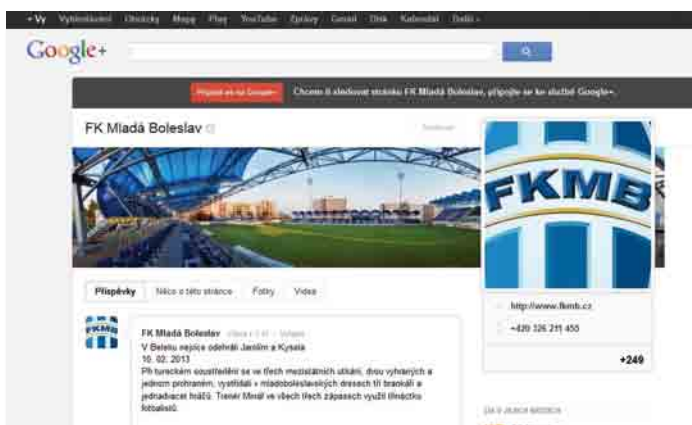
+Vy Vyhledávání Obrázky Mapy Play YouTube Zprávy Gmail Disk Kalendář Další -

Google+

Připojit se ke Google+ Chcete-li sledovat stránku FK Mladá Boleslav, připojte se ke službě Google+.

FK Mladá Boleslav

FKMB

Příspěvky Něco o této stránce Fotky Videa

http://www.fkmb.cz

+420 326 211 455

+249

FK Mladá Boleslav

V Beleku nejvíce odehráli Janíček a Kysela

10. 02. 2013

Při tureckém soustředění se ve třech mezistátních utkání, dvou vyhraných a jednom prohraném, vystřídali v mladoboleslavských dresech tři brankáři a jednadvacet hráčů. Trenér Minář ve všech třech zápasech využil třináctku fotbalistů.

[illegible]